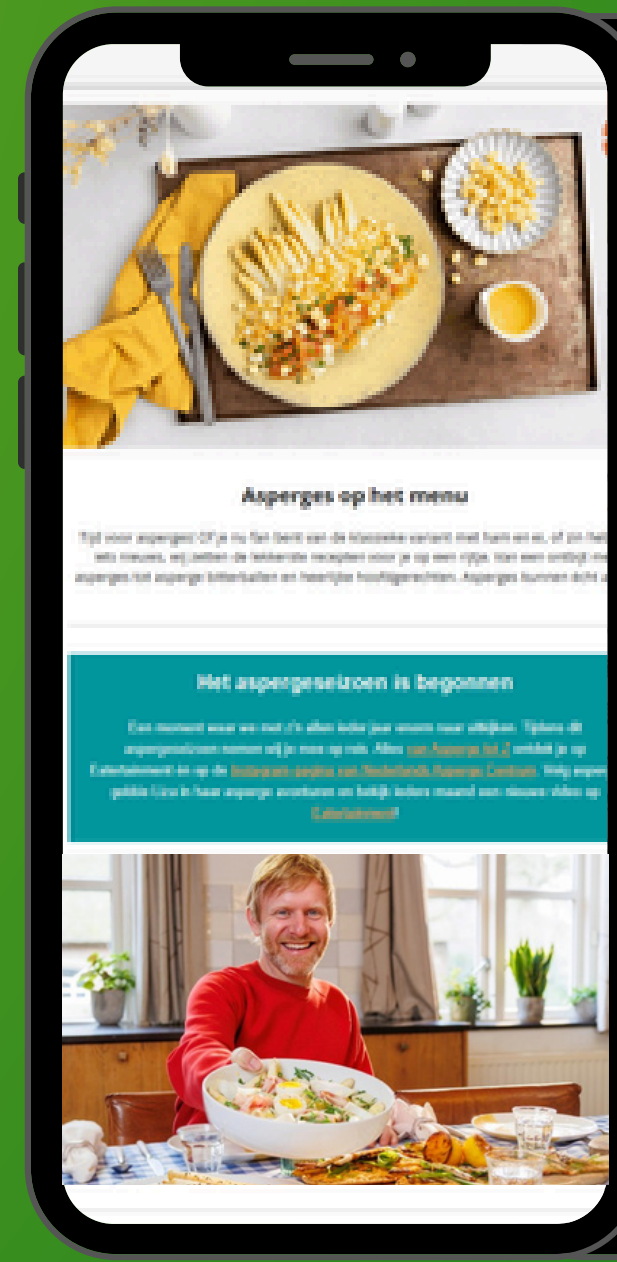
Asperges op het menu

Tijd voor asperges! Of je nu fan bent van de klassieke variant met ham en ei, of zin hebt in iets nieuws, wij zetten de lekkerste recepten voor je op een rijtje. Van een ontbijt met asperges tot asperge bitterballen en heerlijke hoofdgerechten. Asperges kunnen écht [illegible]

Het aspergeseizoen is begonnen

Een moment waar we met z'n allen ieder jaar enorm naar uitkijken. Tijdens dit aspergeseizoen nemen wij je mee op reis. Alles van Asperge tot Z ontdek je op Eetalamimi en op de Instagram-pagina van Nederlands Asperge Centrum. Volg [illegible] Lisa in haar asperge avonturen en bekijk iedere maand een nieuwe video op Eetalamimi!